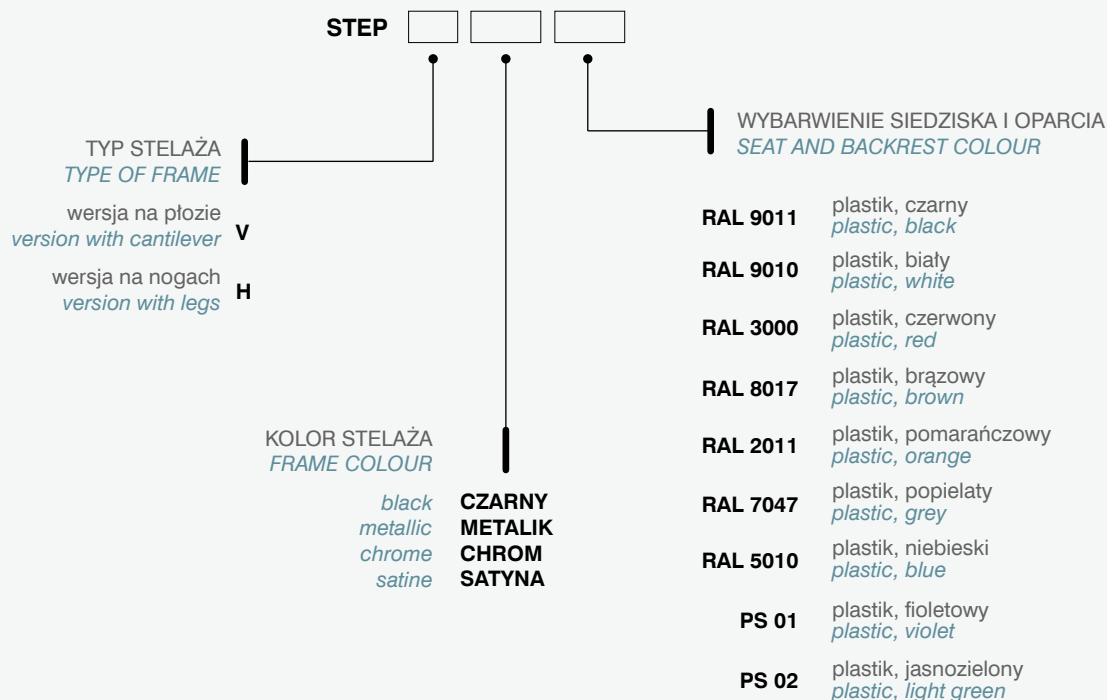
STEP

TYP STELAŻA
TYPE OF FRAME

wersja na płozie
version with cantilever V

wersja na nogach
version with legs H

KOLOR STELAŻA
FRAME COLOUR

black CZARNY
metallic METALIK
chrome CHROM
satine SATYNA

WYBARWIENIE SIEDZISKA I OPARCIA
SEAT AND BACKREST COLOUR

RAL 9011 plastik, czarny
plastic, black

RAL 9010 plastik, biały
plastic, white

RAL 3000 plastik, czerwony
plastic, red

RAL 8017 plastik, brązowy
plastic, brown

RAL 2011 plastik, pomarańczowy
plastic, orange

RAL 7047 plastik, popielaty
plastic, grey

RAL 5010 plastik, niebieski
plastic, blue

PS 01 plastik, fioletowy
plastic, violet

PS 02 plastik, jasnozielony
plastic, light green